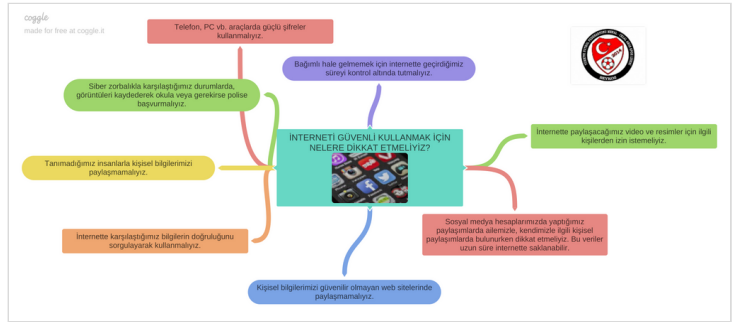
coggle
made for free at coggle.it

Telefon, PC vb. araçlarda güçlü şifreler kullanmalıyız.

Bağımlı hale gelmemek için internette geçirdiğimiz süreyi kontrol altında tutmalıyız.

Siber zorbalıkla karşılaştığımız durumlarda, görüntüleri kaydederek okula veya gerekirse polise başvurmalıyız.

İNTERNETİ GÜVENLİ KULLANMAK İÇİN NELERE DİKKAT ETMELİYİZ?

İnternette paylaşacağımız video ve resimler için ilgili kişilerden izin istemeliyiz.

Tanımadığımız insanlarla kişisel bilgilerimizi paylaşmamalıyız.

İnternette karşılaştığımız bilgilerin doğruluğunu sorgulayarak kullanmalıyız.

Sosyal medya hesaplarımızda yaptığımız paylaşımlarda ailemizle, kendimizle ilgili kişisel paylaşımlarda bulunurken dikkat etmeliyiz. Bu veriler uzun süre internette saklanabilir.

Kişisel bilgilerimizi güvenilir olmayan web sitelerinde paylaşmamalıyız.